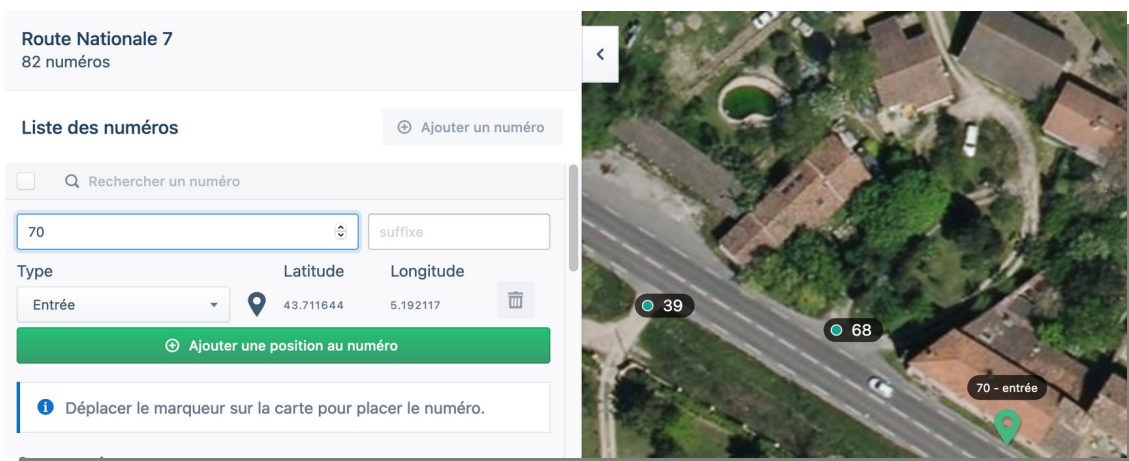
Route Nationale 7
82 numéros

Liste des numéros

⊕ Ajouter un numéro

Rechercher un numéro

70

suffixe

Type

Latitude

Longitude

Entrée

43.711644

5.192117

⊕ Ajouter une position au numéro

Déplacer le marqueur sur la carte pour placer le numéro.

39

68

70 - entrée